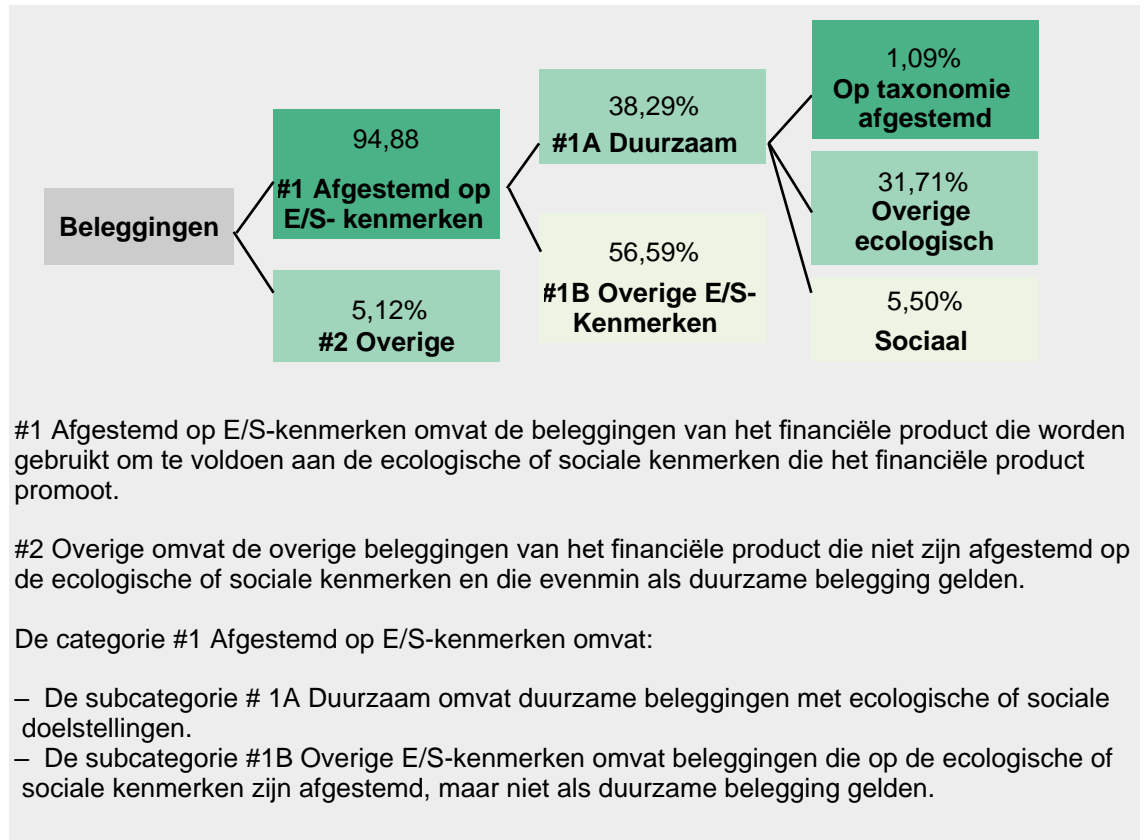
Beleggingen

94,88
#1 Afgestemd op E/S- kenmerken

5,12%
#2 Overige

38,29%
#1A Duurzaam

56,59%
#1B Overige E/S-Kenmerken

1,09%
Op taxonomie afgestemd

31,71%
Overige ecologisch

5,50%
Sociaal

#1 Afgestemd op E/S-kenmerken omvat de beleggingen van het financiële product die worden gebruikt om te voldoen aan de ecologische of sociale kenmerken die het financiële product promoot.

#2 Overige omvat de overige beleggingen van het financiële product die niet zijn afgestemd op de ecologische of sociale kenmerken en die evenmin als duurzame belegging gelden.

De categorie #1 Afgestemd op E/S-kenmerken omvat:

– De subcategorie # 1A Duurzaam omvat duurzame beleggingen met ecologische of sociale doelstellingen.
– De subcategorie #1B Overige E/S-kenmerken omvat beleggingen die op de ecologische of sociale kenmerken zijn afgestemd, maar niet als duurzame belegging gelden.